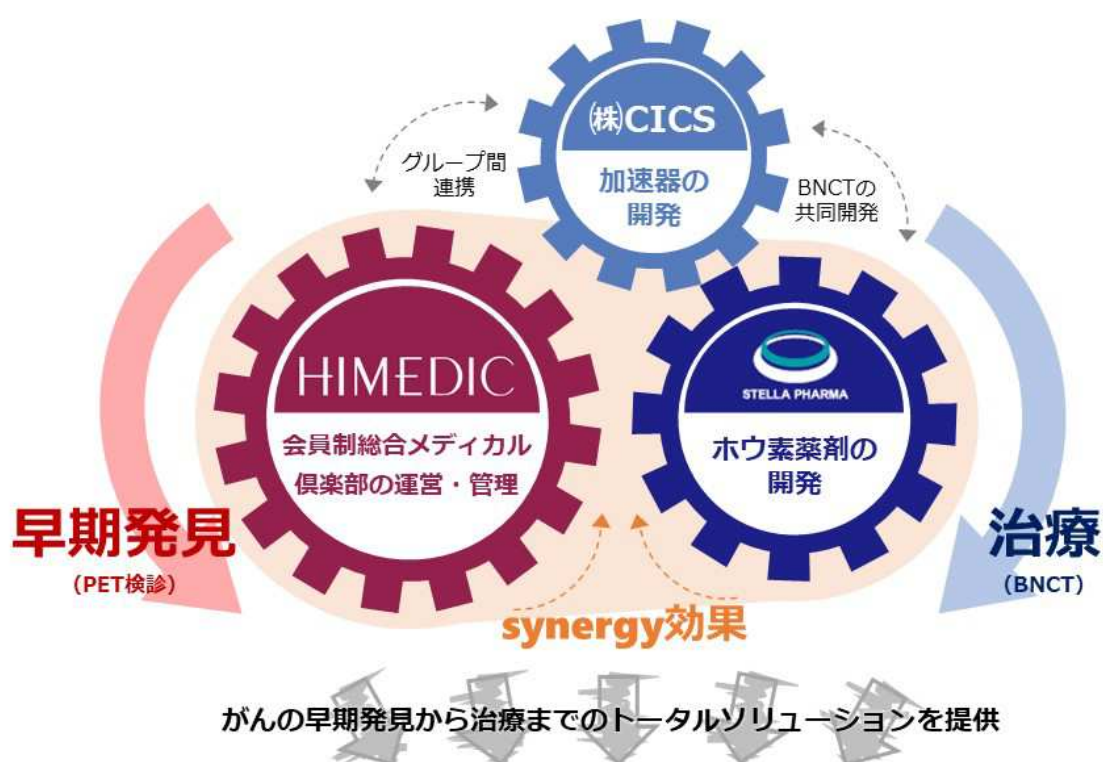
㈱CICS

加速器の開発

グループ間連携

BNCTの共同開発

HIMEDIC

会員制総合メディカル倶楽部の運営・管理

STELLA PHARMA

ホウ素薬剤の開発

早期発見
(PET検診)

治療
(BNCT)

synergy効果

がんの早期発見から治療までのトータルソリューションを提供